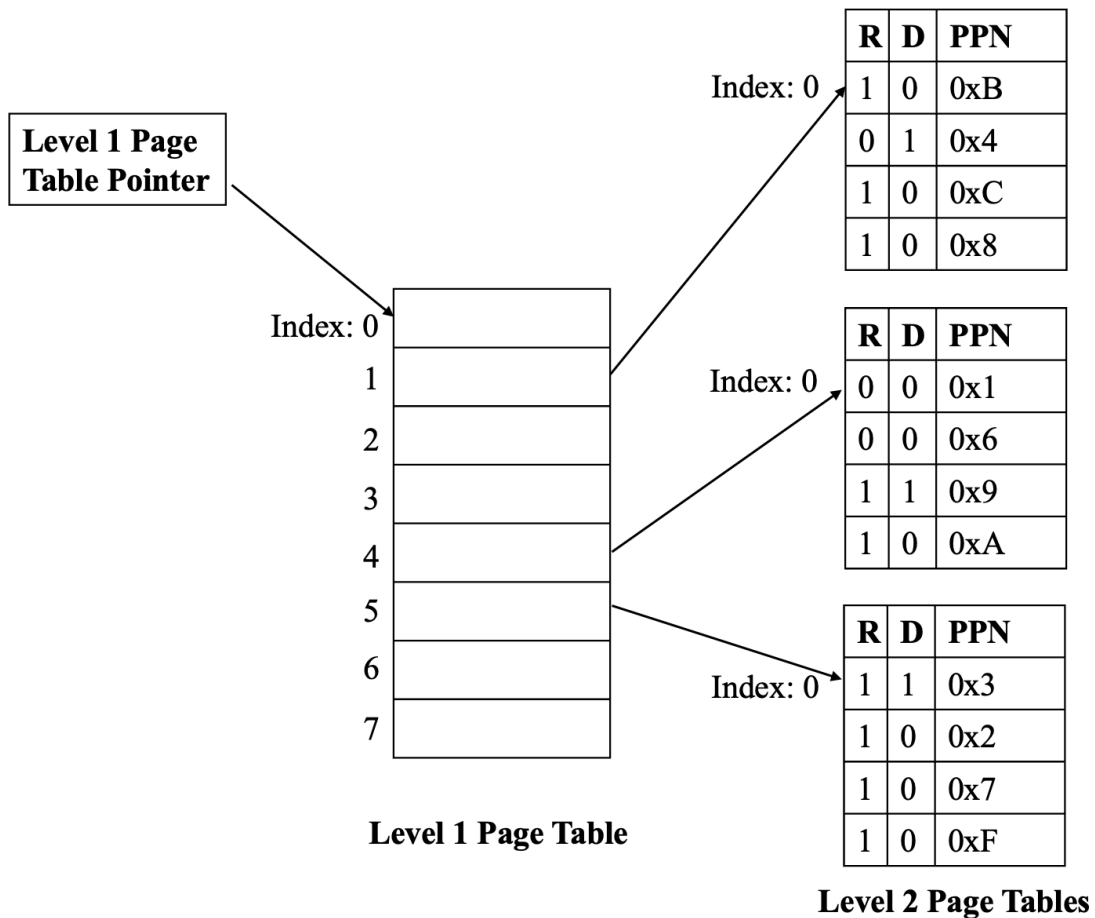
Level 1 Page Table Pointer

Index: 0
1
2
3
4
5
6
7

Level 1 Page Table

Index: 0

| R | D | PPN |
|---|---|---|
| 1 | 0 | 0xB |
| 0 | 1 | 0x4 |
| 1 | 0 | 0xC |
| 1 | 0 | 0x8 |

Index: 0

| R | D | PPN |
|---|---|---|
| 0 | 0 | 0x1 |
| 0 | 0 | 0x6 |
| 1 | 1 | 0x9 |
| 1 | 0 | 0xA |

Index: 0

| R | D | PPN |
|---|---|---|
| 1 | 1 | 0x3 |
| 1 | 0 | 0x2 |
| 1 | 0 | 0x7 |
| 1 | 0 | 0xF |

Level 2 Page Tables